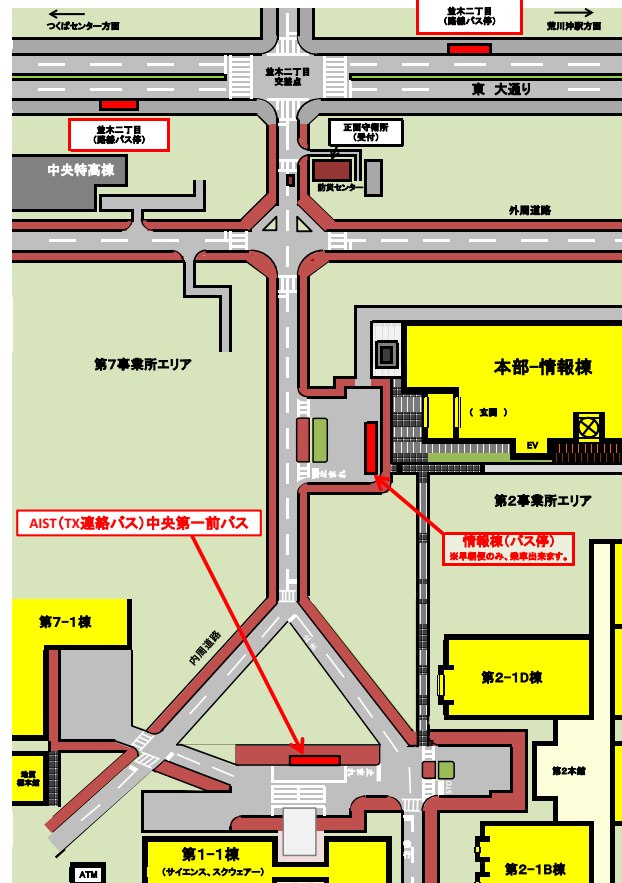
つくばセンター方面

並木二丁目
(路線バス停)

荒川沖駅方面

並木二丁目
交差点

東 大通り

並木二丁目
(路線バス停)

正面守衛所
(受付)

中央特高棟

防災センター

外周道路

本部・情報棟

第7事業所エリア

(玄関)

EV

第2事業所エリア

AIST(TX連絡バス)中央第一前バス

情報棟(バス停)
※早朝便のみ、乗車出来ます。

第7-1棟

内周道路

第2-1D棟

第2本館

地質
標本館

第1-1棟
(サイエンス、スクウェアー)

ATM

第2-1B棟